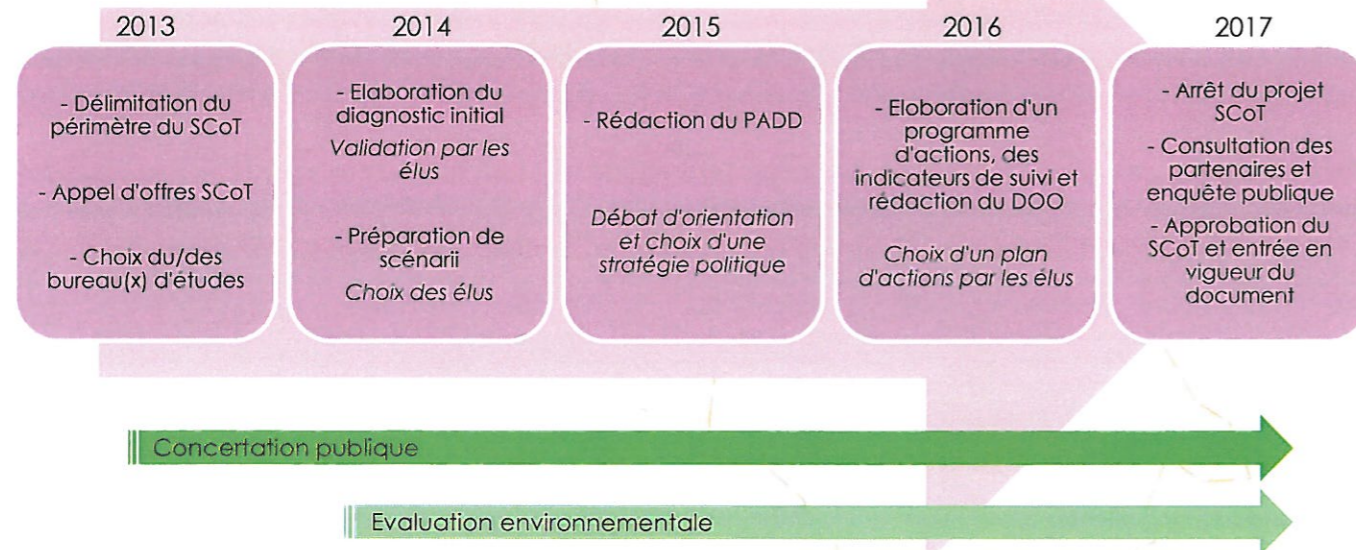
2013

- Délimitation du périmètre du SCoT

- Appel d'offres SCoT

- Choix du/des bureau(x) d'études

2014

- Elaboration du diagnostic initial

Validation par les élus

- Préparation de scénarii

Choix des élus

2015

- Rédaction du PADD

Débat d'orientation et choix d'une stratégie politique

2016

- Eloboration d'un programme d'actions, des indicateurs de suivi et rédaction du DOO

Choix d'un plan d'actions par les élus

2017

- Arrêt du projet SCoT

- Consultation des partenaires et enquête publique

- Approbation du SCoT et entrée en vigueur du document

Concertation publique

Evaluation environnementale